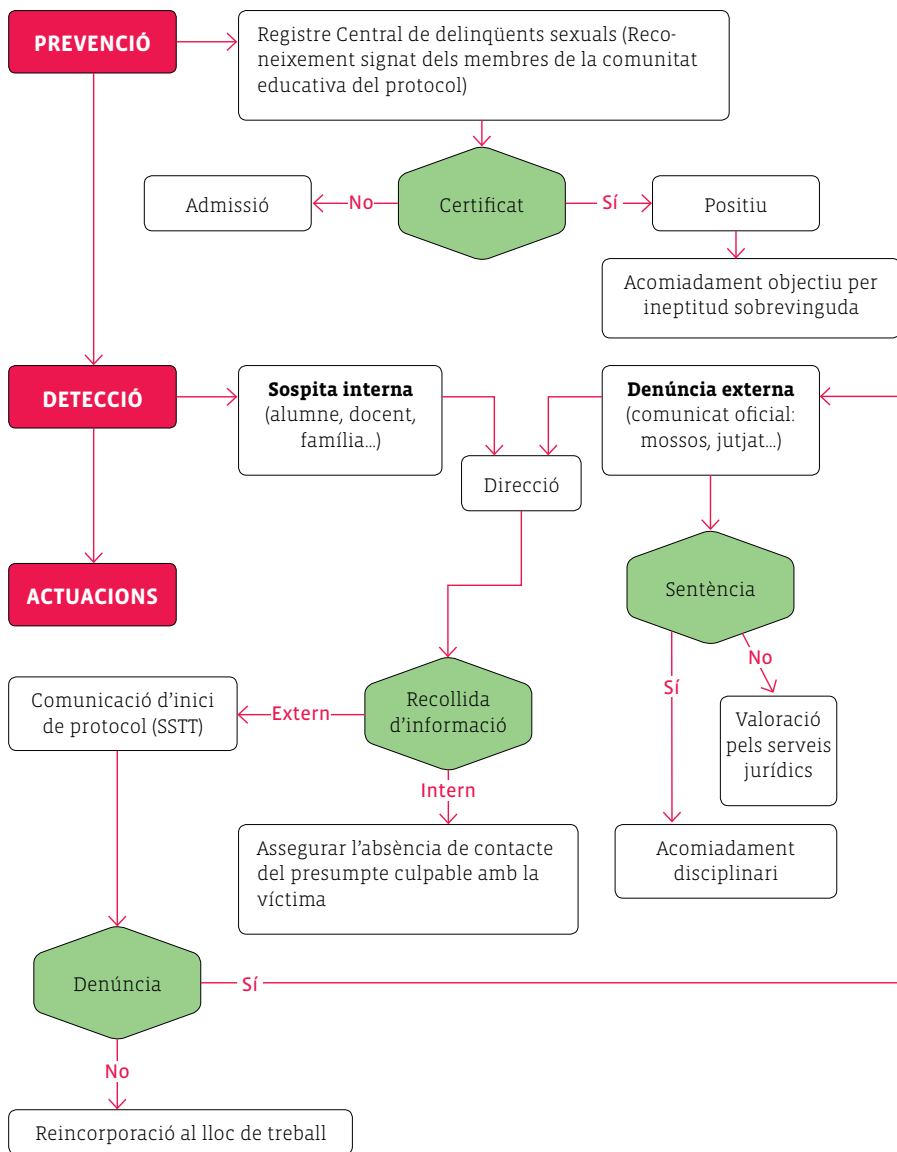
PREVENCIÓ

Registre Central de delinqüents sexuals (Reconeixement signat dels membres de la comunitat educativa del protocol)

Admissió

No

Certificat

Sí

Positiu

Acomiadament objectiu per ineptitud sobrevinguda

DETECCIÓ

**Sospita interna** (alumne, docent, família...)

Direcció

**Denúncia externa** (comunicat oficial: mossos, jutjat...)

ACTUACIONS

Sentència

No

Sí

Comunicació d'inici de protocol (SSTT)

Extern

Recollida d'informació

Intern

Valoració pels serveis jurídics

Assegurar l'absència de contacte del presumpte culpable amb la víctima

Acomiadament disciplinari

Denúncia

Sí

No

Reincorporació al lloc de treball